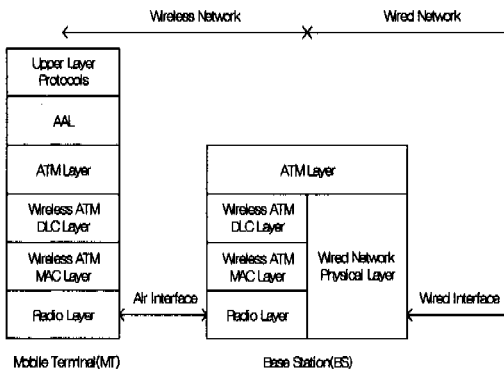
Wireless Network

Wired Network

Upper Layer Protocols

AAL

ATM Layer

Wireless ATM DLC Layer

Wireless ATM MAC Layer

Radio Layer

Air Interface

ATM Layer

Wireless ATM DLC Layer

Wireless ATM MAC Layer

Radio Layer

Wired Network Physical Layer

Wired Interface

Mobile Terminal(MT)

Base Station(BS)